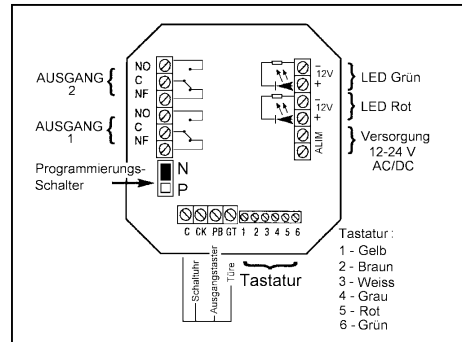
AUSGANG 2
NO
C
NF

AUSGANG 1
NO
C
NF

Programmierungs-Schalter
N
P

-
12V
+
LED Grün

-
12V
+
LED Rot

ALIM
Versorgung 12-24 V AC/DC

C CK PB GT 1 2 3 4 5 6

Schaltuhr
Ausgangstaster
Türe

Tastatur

Tastatur :
1 - Gelb
2 - Braun
3 - Weiss
4 - Grau
5 - Rot
6 - Grün